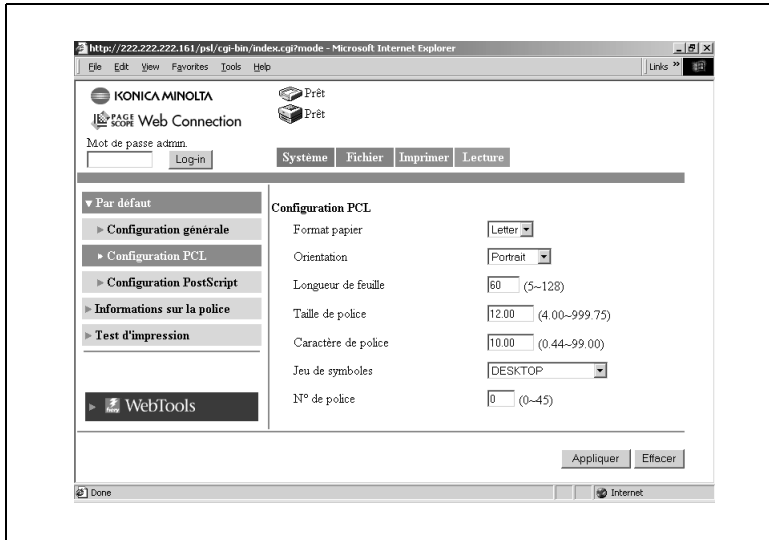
http://222.222.222.161/psl/cgi-bin/index.cgi?mode - Microsoft Internet Explorer

File Edit View Favorites Tools Help

Links »

KONICA MINOLTA

PAGE SCOPE Web Connection

Prêt

Prêt

Mot de passe admin.

Log-in

Système Fichier Imprimer Lecture

▼ Par défaut

► Configuration générale

► Configuration PCL

► Configuration PostScript

► Informations sur la police

► Test d'impression

► WebTools

Configuration PCL

| | | |
|---|---|---|
| Format papier | Letter | |
| Orientation | Portrait | |
| Longueur de feuille | 60 | (5~128) |
| Taille de police | 12.00 | (4.00~999.75) |
| Caractère de police | 10.00 | (0.44~99.00) |
| Jeu de symboles | DESKTOP | |
| N° de police | 0 | (0~45) |

Appliquer Effacer

Done

Internet